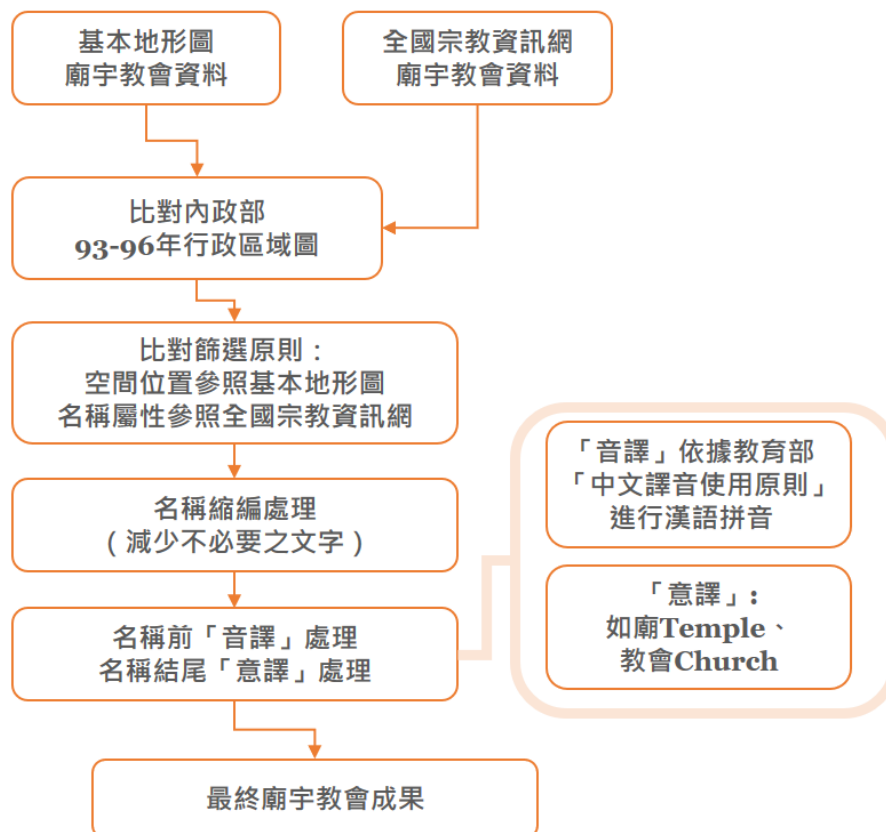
基本地形圖
廟宇教會資料

全國宗教資訊網
廟宇教會資料

比對內政部
93-96年行政區域圖

比對篩選原則：
空間位置參照基本地形圖
名稱屬性參照全國宗教資訊網

名稱縮編處理
（減少不必要之文字）

名稱前「音譯」處理
名稱結尾「意譯」處理

「音譯」依據教育部
「中文譯音使用原則」
進行漢語拼音

「意譯」：
如廟Temple、
教會Church

最終廟宇教會成果